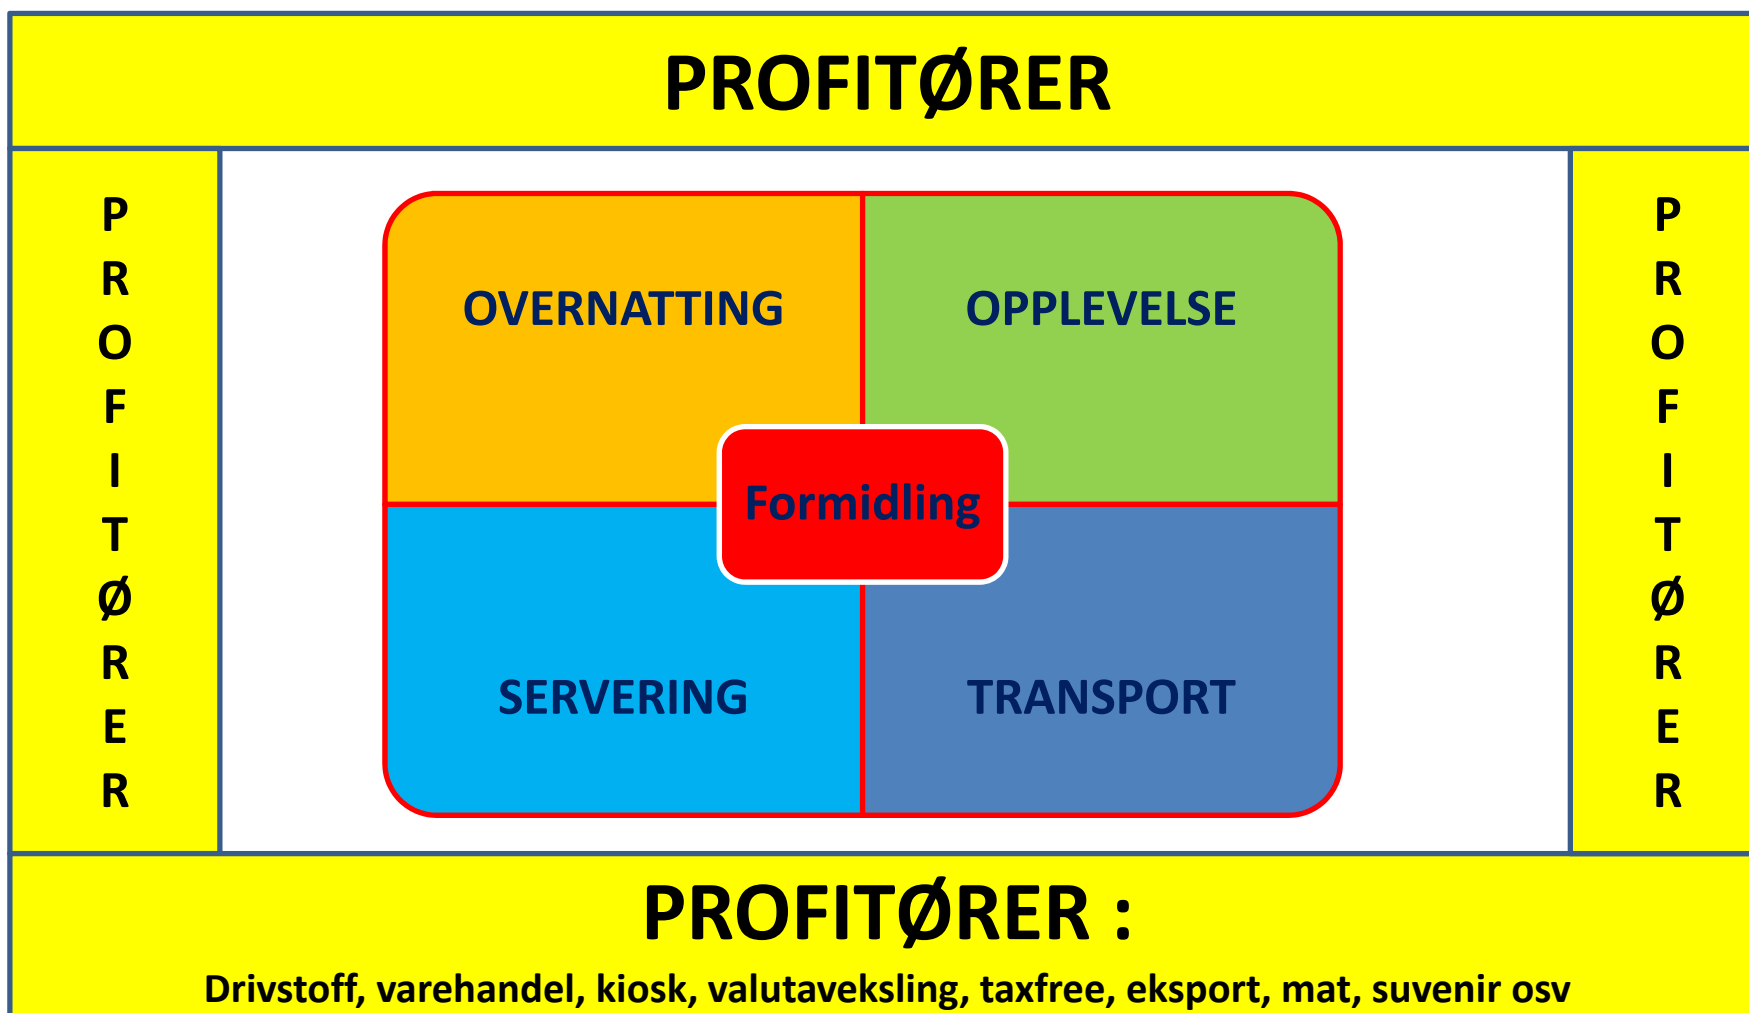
PROFITØRER

P R O F I T Ø R E R

OVERNATTING

OPPLEVELSE

Formidling

SERVERING

TRANSPORT

P R O F I T Ø R E R

PROFITØRER :

Drivstoff, varehandel, kiosk, valutaveksling, taxfree, eksport, mat, suvenir osv